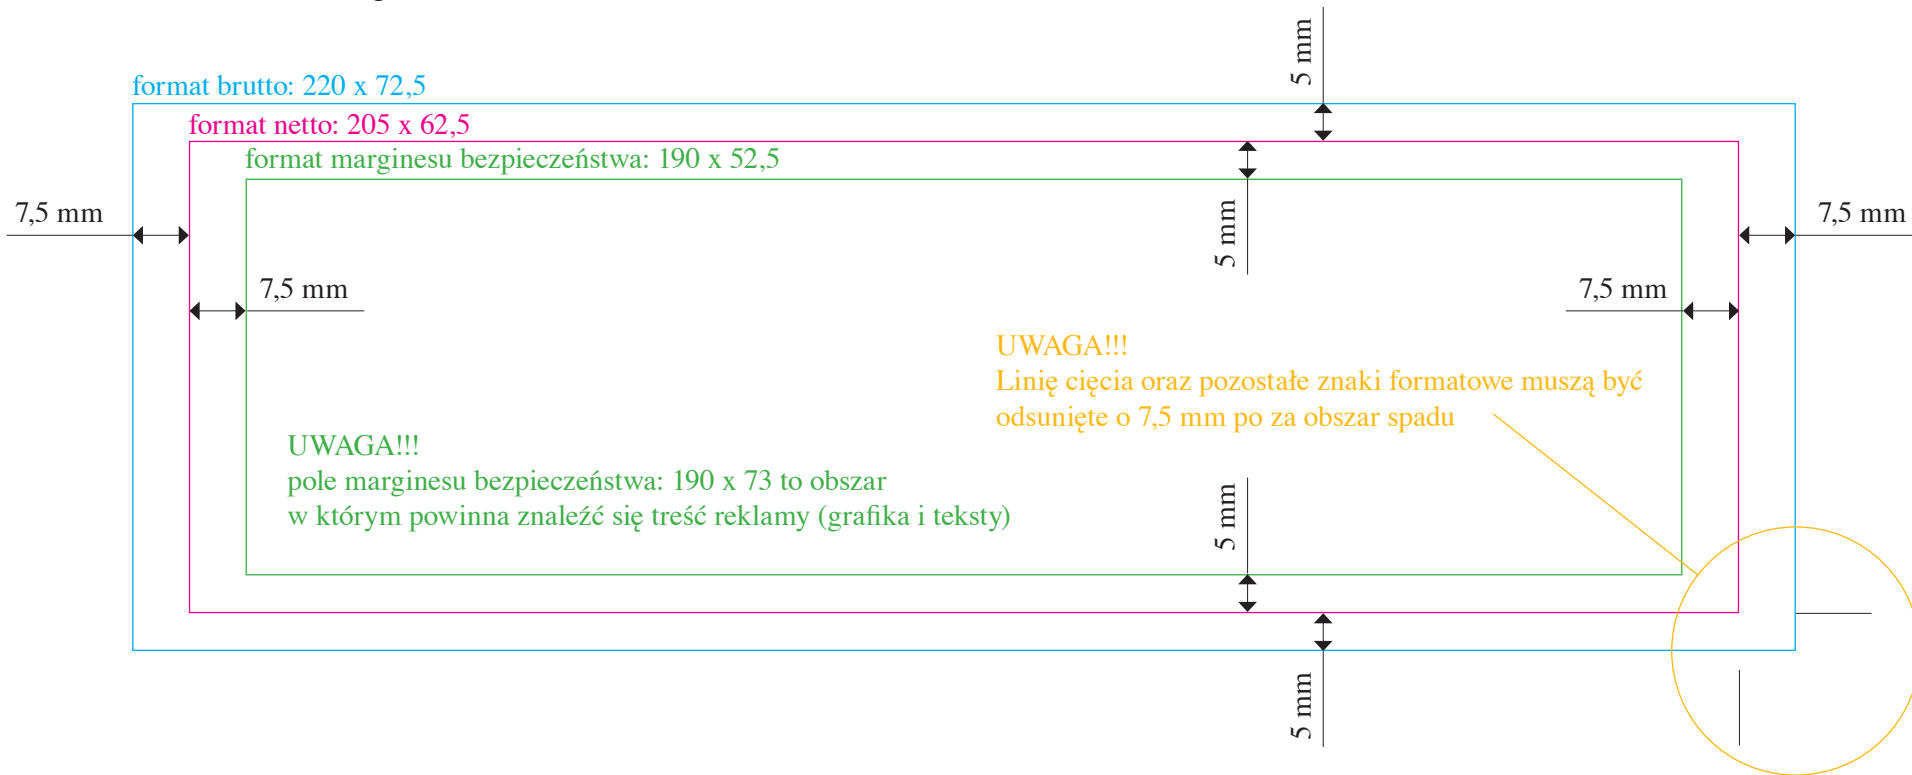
5 mm

format brutto: 220 x 72,5

format netto: 205 x 62,5

format marginesu bezpieczeństwa: 190 x 52,5

7,5 mm

5 mm

7,5 mm

7,5 mm

7,5 mm

UWAGA!!!
Linię cięcia oraz pozostałe znaki formatowe muszą być odsunięte o 7,5 mm po za obszar spadu

UWAGA!!!
pole marginesu bezpieczeństwa: 190 x 73 to obszar w którym powinna znaleźć się treść reklamy (grafika i teksty)

5 mm

5 mm